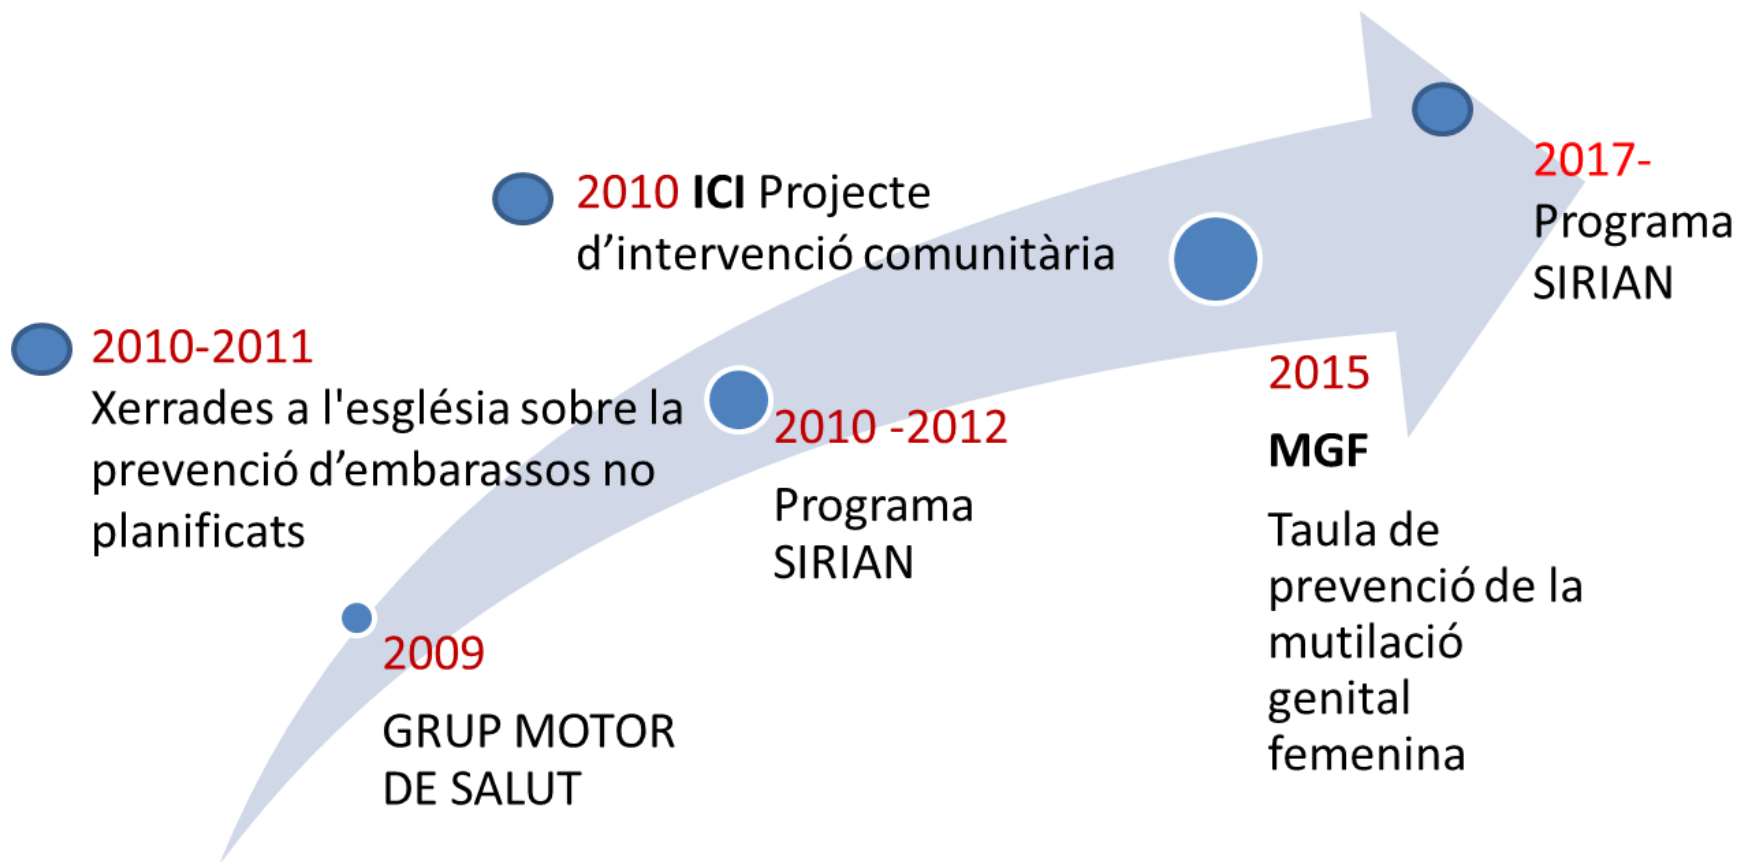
2010 **ICI** Projecte d’intervenció comunitària

2010-2011
Xerrades a l'església sobre la prevenció d’embarassos no planificats

2017-
Programa SIRIAN

2015

**MGF**

Taula de prevenció de la mutilació genital femenina

2010 -2012

Programa SIRIAN

2009

GRUP MOTOR DE SALUT